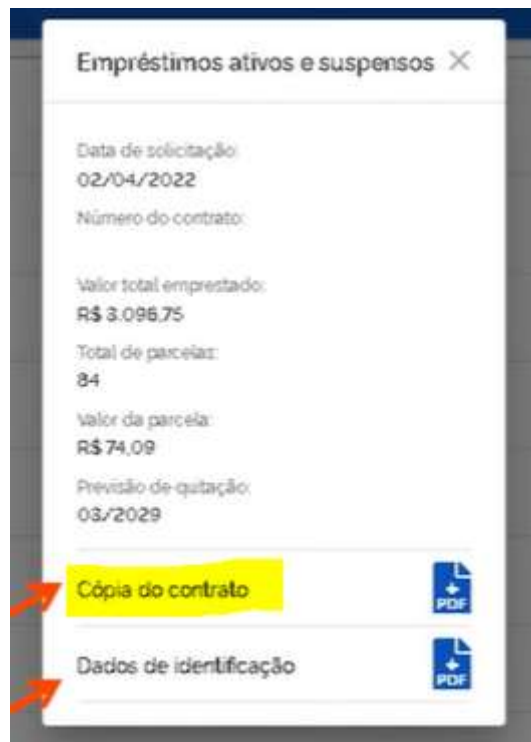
Empréstimos ativos e suspensos ×

Data de solicitação:
02/04/2022

Número do contrato:

Valor total emprestado:
R$ 3.098,75

Total de parcelas:
84

Valor da parcela:
R$ 74,09

Previsão de quitação:
03/2029

Cópia do contrato
PDF

Dados de identificação
PDF